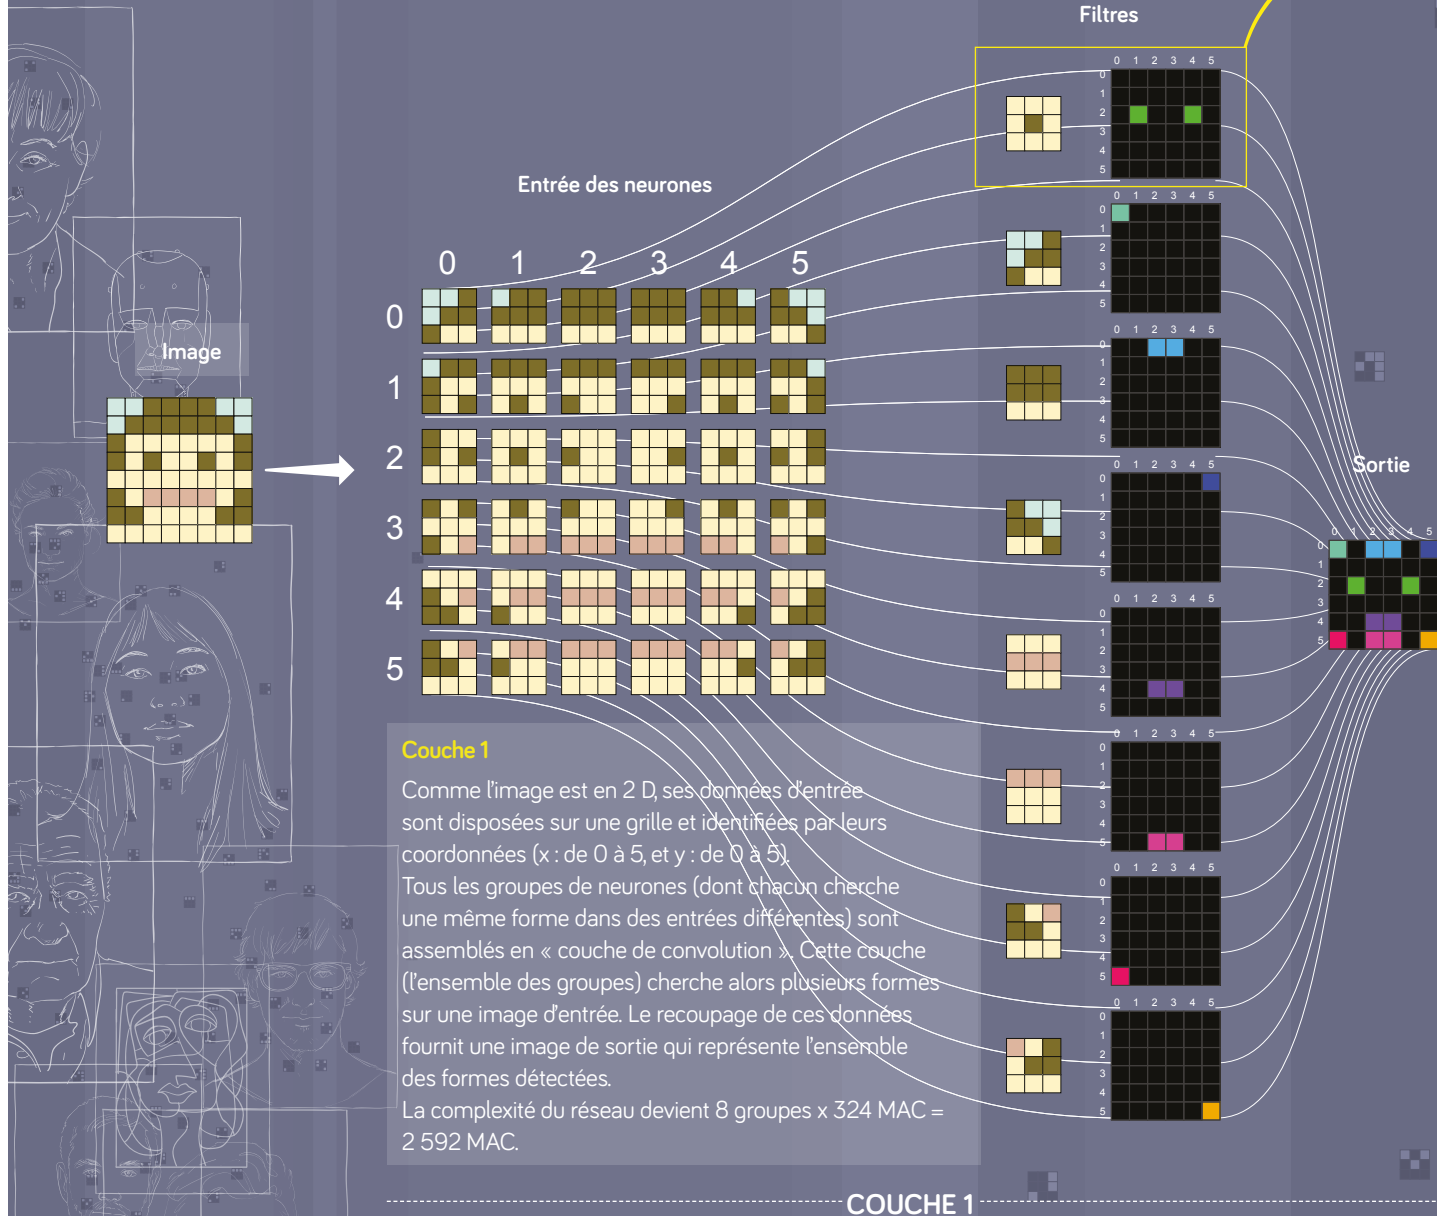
Filtres

Entrée des neurones

Image

0 1 2 3 4 5

0
1
2
3
4
5

Sortie

Couche 1

Comme l'image est en 2 D, ses données d'entrée sont disposées sur une grille et identifiées par leurs coordonnées (x : de 0 à 5, et y : de 0 à 5).
Tous les groupes de neurones (dont chacun cherche une même forme dans des entrées différentes) sont assemblés en « couche de convolution ». Cette couche (l'ensemble des groupes) cherche alors plusieurs formes sur une image d'entrée. Le recoupage de ces données fournit une image de sortie qui représente l'ensemble des formes détectées.
La complexité du réseau devient 8 groupes x 324 MAC = 2 592 MAC.

COUCHE 1